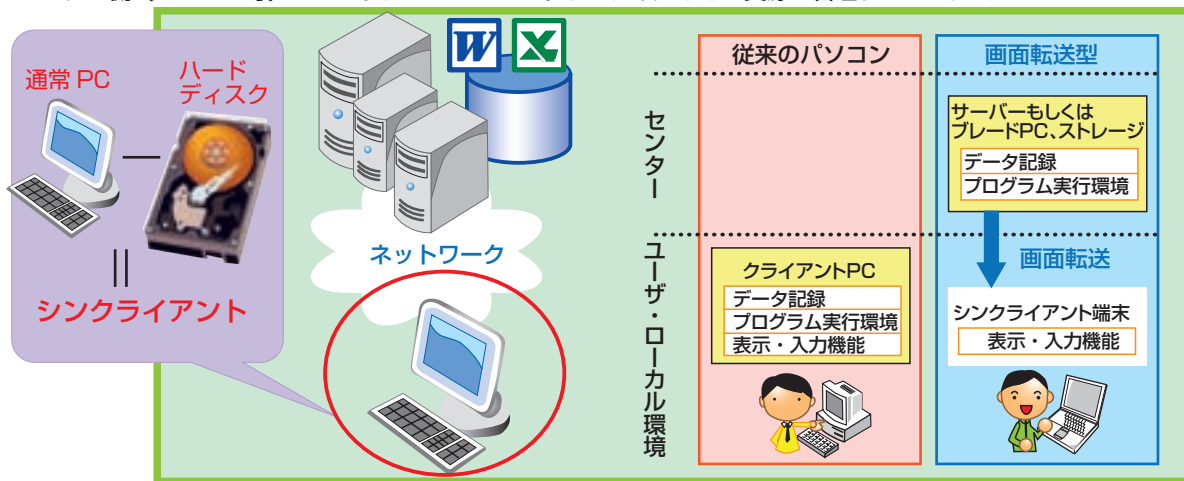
通常 PC
ハードディスク
||
シンクライアント

W X

ネットワーク

センター

ユーザ・ローカル環境

従来のパソコン

クライアントPC
データ記録
プログラム実行環境
表示・入力機能

画面転送型

サーバーもしくはブレードPC、ストレージ
データ記録
プログラム実行環境

画面転送

シンクライアント端末
表示・入力機能